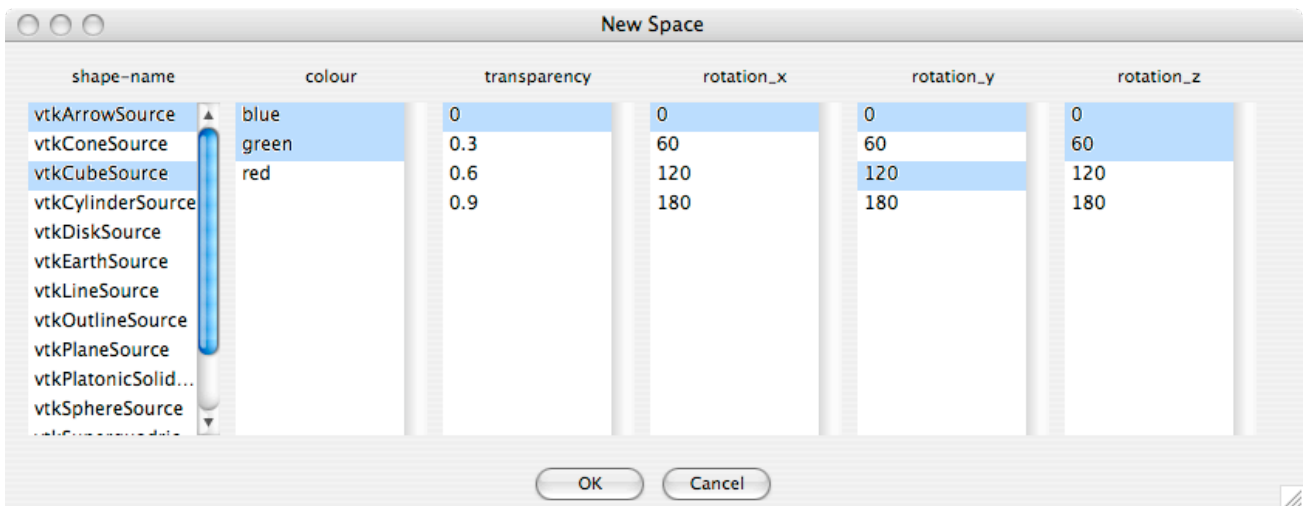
New Space

shape-name
vtkArrowSource
vtkConeSource
vtkCubeSource
vtkCylinderSource
vtkDiskSource
vtkEarthSource
vtkLineSource
vtkOutlineSource
vtkPlaneSource
vtkPlatonicSolid...
vtkSphereSource
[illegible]

colour
blue
green
red

transparency
0
0.3
0.6
0.9

rotation_x
0
60
120
180

rotation_y
0
60
120
180

rotation_z
0
60
120
180

OK
Cancel